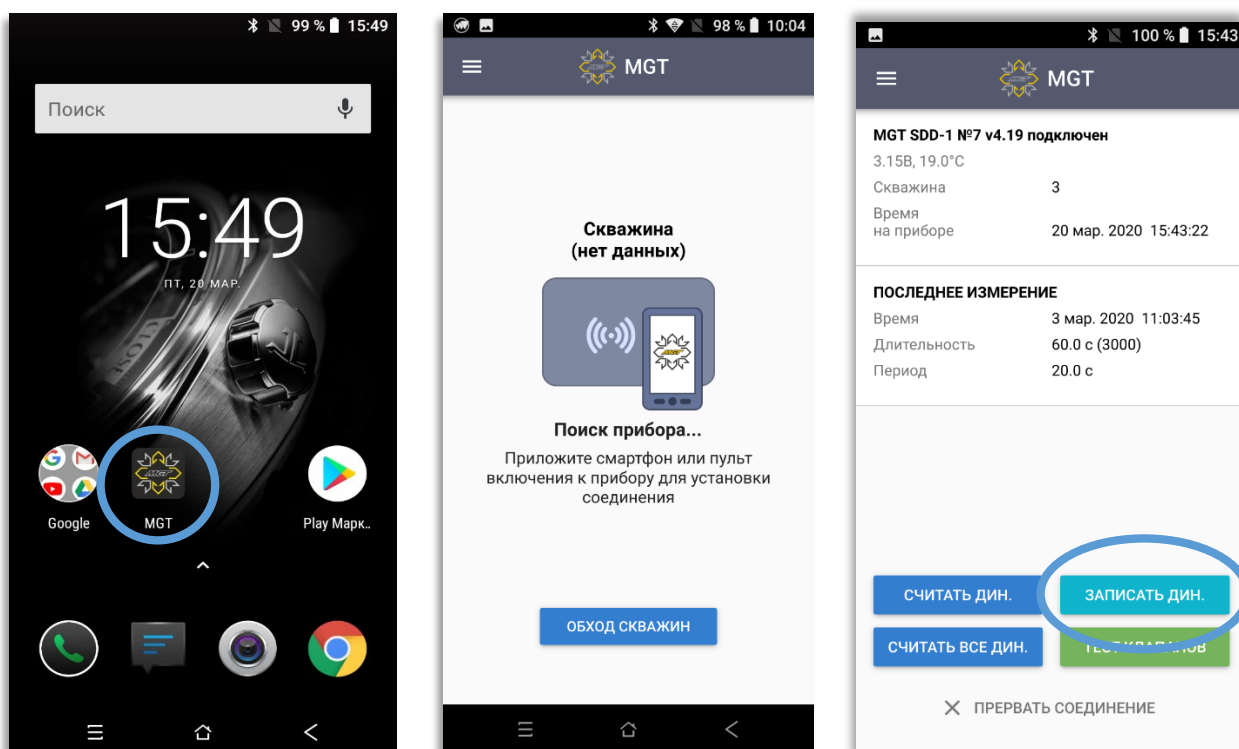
99 % 15:49

Поиск

15:49

ПТ, 20 МАР.

Google

MGT

Play Марк..

98 % 10:04

MGT

Скважина
(нет данных)

Поиск прибора...

Приложите смартфон или пульт включения к прибору для установки соединения

ОБХОД СКВАЖИН

100 % 15:43

MGT

MGT SDD-1 №7 v4.19 подключен

3.15В, 19.0°C

| | |
|---|---|
| Скважина | 3 |
| Время на приборе | 20 мар. 2020 15:43:22 |

ПОСЛЕДНЕЕ ИЗМЕРЕНИЕ

| | |
|---|---|
| Время | 3 мар. 2020 11:03:45 |
| Длительность | 60.0 с (3000) |
| Период | 20.0 с |

СЧИТАТЬ ДИН.

ЗАПИСАТЬ ДИН.

СЧИТАТЬ ВСЕ ДИН.

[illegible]

ПРЕРВАТЬ СОЕДИНЕНИЕ